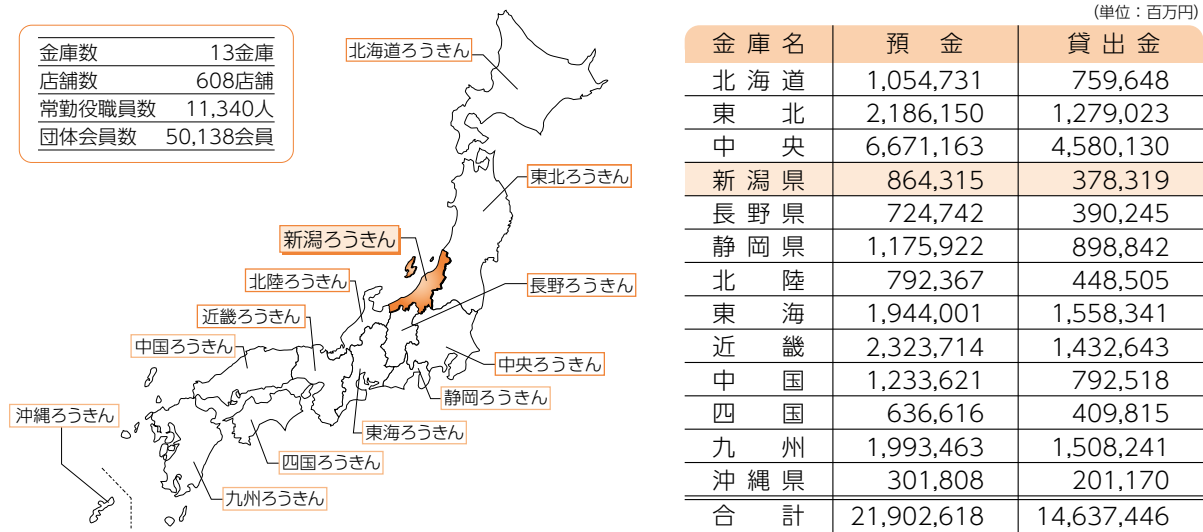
| 金庫数 | 13金庫 |
|---|---|
| 店舗数 | 608店舗 |
| 常勤役職員数 | 11,340人 |
| 団体会員数 | 50,138会員 |

北海道ろうきん
東北ろうきん
新潟ろうきん
北陸ろうきん
長野ろうきん
近畿ろうきん
中国ろうきん
中央ろうきん
静岡ろうきん
沖縄ろうきん
東海ろうきん
四国ろうきん
九州ろうきん

(単位：百万円)

| 金庫名 | 預金 | 貸出金 |
|---|---|---|
| 北海道 | 1,054,731 | 759,648 |
| 東北 | 2,186,150 | 1,279,023 |
| 中央 | 6,671,163 | 4,580,130 |
| 新潟県 | 864,315 | 378,319 |
| 長野県 | 724,742 | 390,245 |
| 静岡県 | 1,175,922 | 898,842 |
| 北陸 | 792,367 | 448,505 |
| 東海 | 1,944,001 | 1,558,341 |
| 近畿 | 2,323,714 | 1,432,643 |
| 中国 | 1,233,621 | 792,518 |
| 四国 | 636,616 | 409,815 |
| 九州 | 1,993,463 | 1,508,241 |
| 沖縄県 | 301,808 | 201,170 |
| 合計 | 21,902,618 | 14,637,446 |